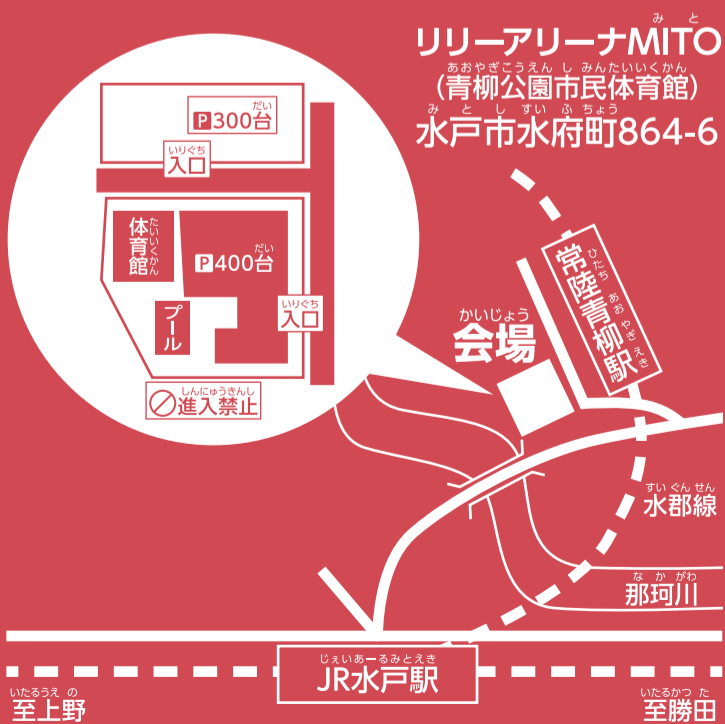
みと
リリーアリーナMITO
あおやぎこうえんしみんたいいくかん
(青柳公園市民体育館)
みとしすいふちょう
水戸市水府町864-6

だい
P300台

いりぐち
入口

たいいくかん
体育館

だい
P400台

いりぐち
入口

プール

しんにゅうきんし
進入禁止

かいじょう
会場

ひたちあおやぎえき
常陸青柳駅

すいぐんせん
水郡線

なかがわ
那珂川

じぇいあーるみとえき
JR水戸駅

いたるうえの
至上野

いたるかつた
至勝田